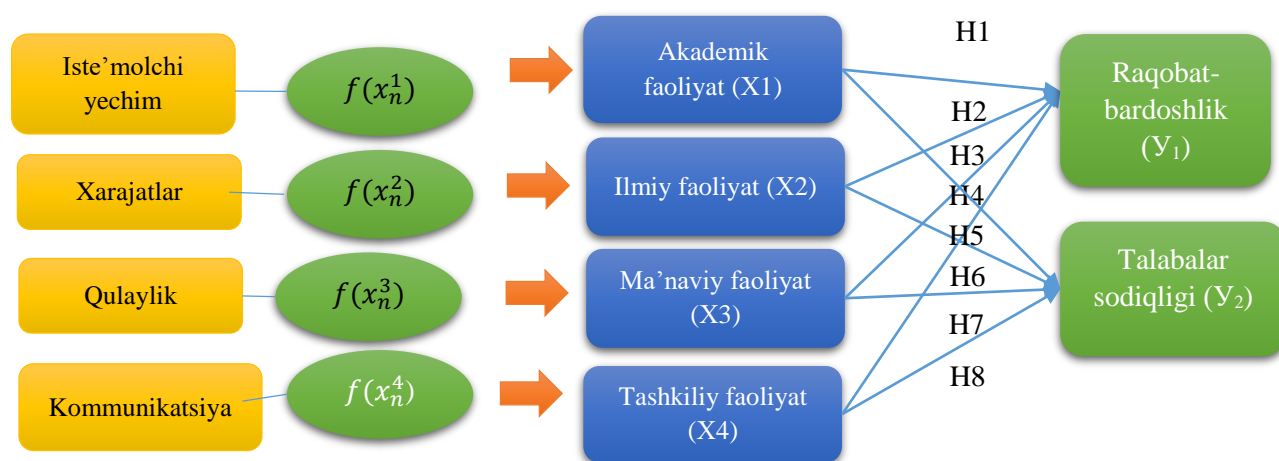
Iste’molchi yechim

$f(x_n^1)$

Akademik faoliyat (X1)

H1

Raqobat-bardoshlik (У$_1$)

Xarajatlar

$f(x_n^2)$

Ilmiy faoliyat (X2)

H2

H3

H4

H5

Qulaylik

$f(x_n^3)$

Ma’naviy faoliyat (X3)

H6

Talabalar sodiqligi (У$_2$)

H7

Kommunikatsiya

$f(x_n^4)$

Tashkiliy faoliyat (X4)

H8